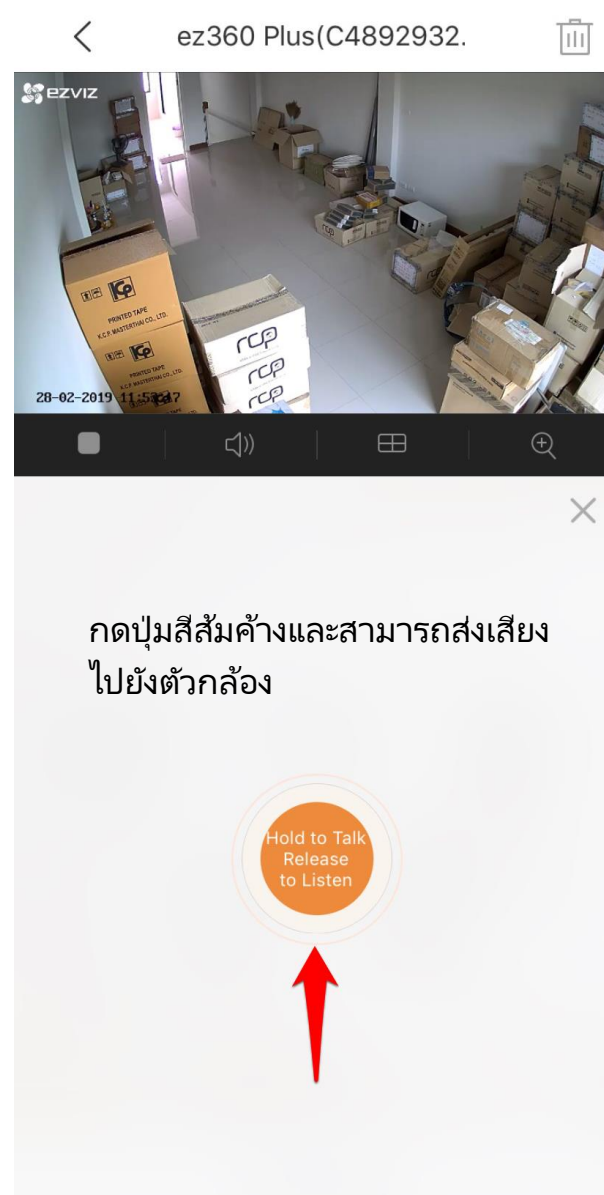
ez360 Plus(C4892932.

ezviz

PRINTED TAPE
K.C.P. MASTERTHAI CO., LTD.

PRINTED TAPE
K.C.P. MASTERTHAI CO., LTD.

rcp
rcp
rcp

28-02-2019 11:53:47

กดปุ่มสีส้มค้างและสามารถส่งเสียงไปยังตัวกล้อง

Hold to Talk
Release
to Listen